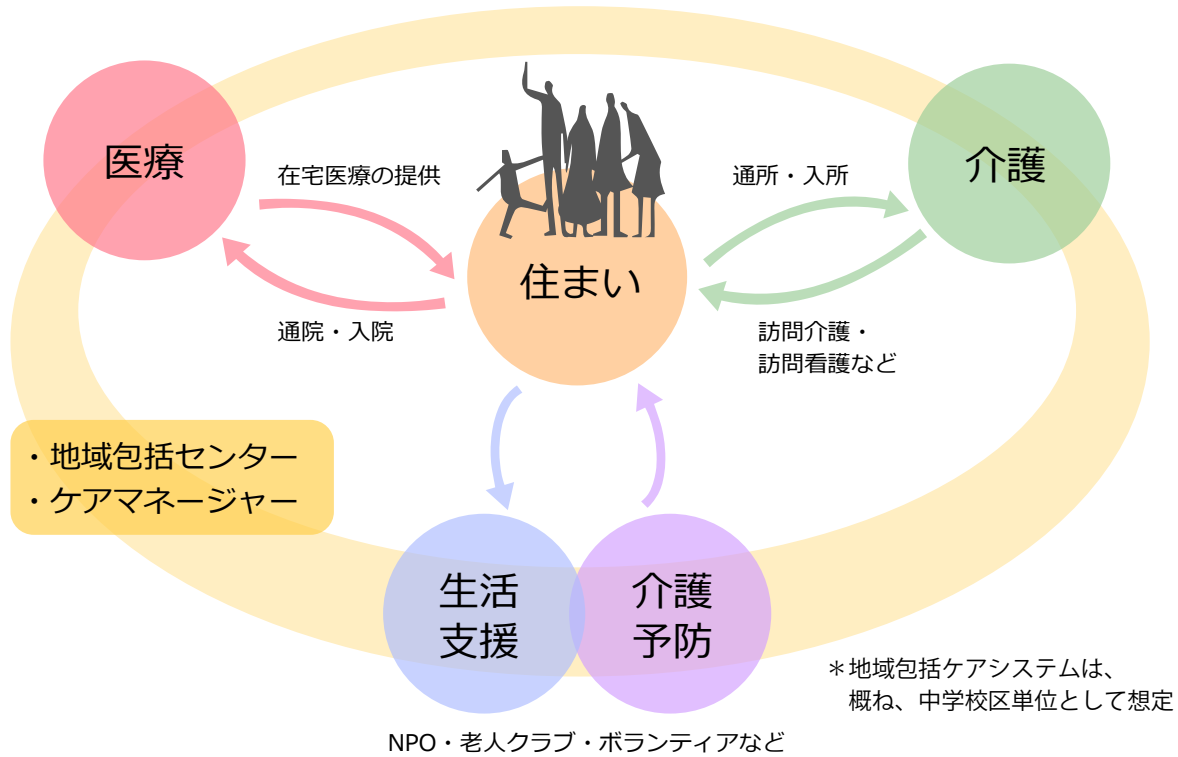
医療

在宅医療の提供

通院・入院

住まい

通所・入所

介護

訪問介護・
訪問看護など

・地域包括センター
・ケアマネージャー

生活
支援

介護
予防

NPO・老人クラブ・ボランティアなど

＊地域包括ケアシステムは、
概ね、中学校区単位として想定